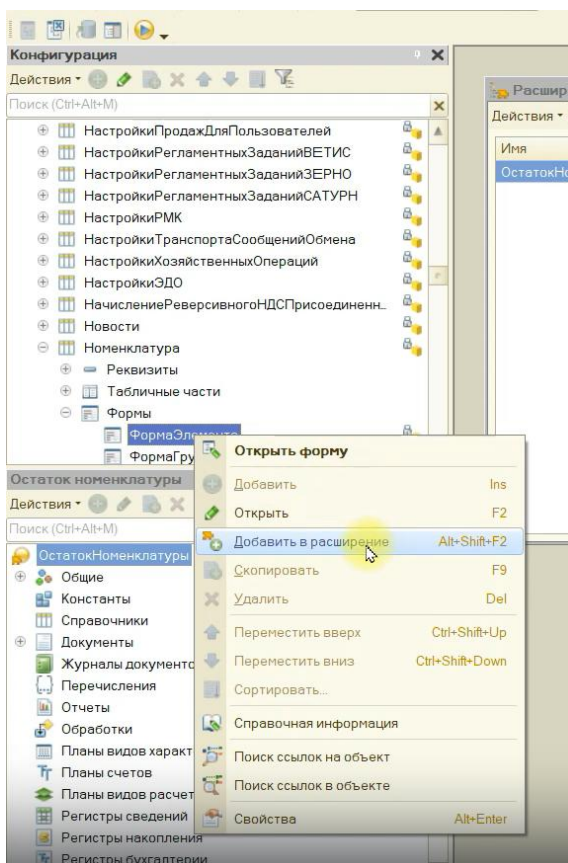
Конфигурация
Действия
Поиск (Ctrl+Alt+M)
НастройкиПродажДляПользователей
НастройкиРегламентныхЗаданийВЕТИС
НастройкиРегламентныхЗаданийЗЕРНО
НастройкиРегламентныхЗаданийСАТУРН
НастройкиРМК
НастройкиТранспортаСообщенийОбмена
НастройкиХозяйственныхОпераций
НастройкиЭДО
НачислениеРеверсивногоНДСПрисоединенн...
Новости
Номенклатура
Реквизиты
Табличные части
Формы
ФормаЭлемента
ФормаГру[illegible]

Расшир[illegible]
Действия
Имя
ОстатокН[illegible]

Остаток номенклатуры
Действия
Поиск (Ctrl+Alt+M)
ОстатокНоменклатуры
Общие
Константы
Справочники
Документы
Журналы документо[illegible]
Перечисления
Отчеты
Обработки
Планы видов характ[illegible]
Планы счетов
Планы видов расчет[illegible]
Регистры сведений
Регистры накопления
Регистры бухгалтерии

| | |
|---|---|
| Открыть форму | |
| Добавить | Ins |
| Открыть | F2 |
| Добавить в расширение | Alt+Shift+F2 |
| Скопировать | F9 |
| Удалить | Del |
| Переместить вверх | Ctrl+Shift+Up |
| Переместить вниз | Ctrl+Shift+Down |
| Сортировать... | |
| Справочная информация | |
| Поиск ссылок на объект | |
| Поиск ссылок в объекте | |
| Свойства | Alt+Enter |